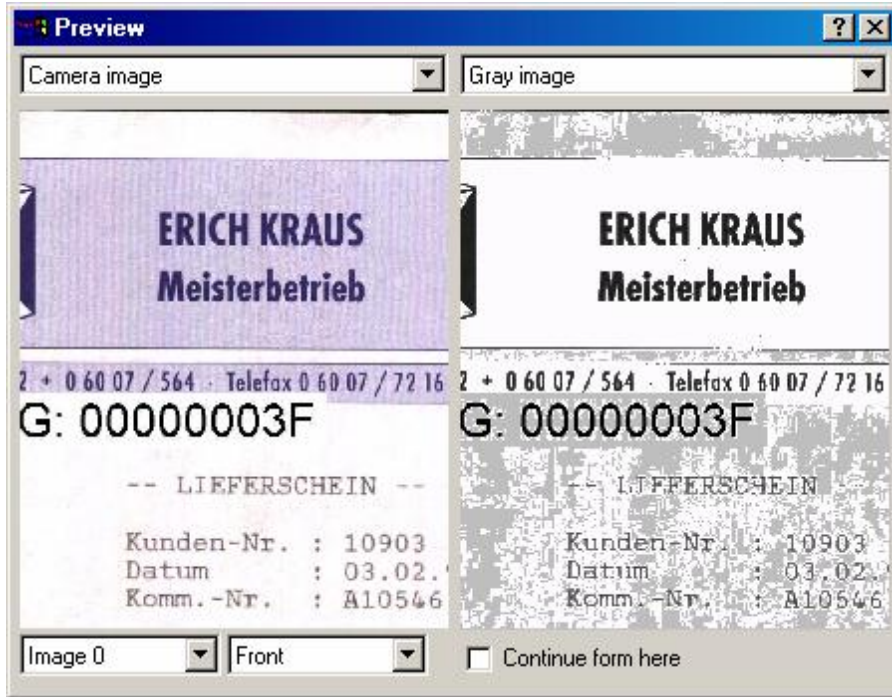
Preview

? ×

Camera image

ERICH KRAUS
Meisterbetrieb

2 + 0 60 07 / 564 · Telefax 0 60 07 / 72 16
G: 00000003F

-- LIEFERSCHEIN --

Kunden-Nr. : 10903
Datum : 03.02.
Komm.-Nr. : A10546

Image 0

Front

Gray image

ERICH KRAUS
Meisterbetrieb

2 + 0 60 07 / 564 · Telefax 0 60 07 / 72 16
G: 00000003F

-- LIEFERSCHEIN --

Kunden-Nr. : 10903
Datum : 03.02.
Komm.-Nr. : A10546

Continue form here